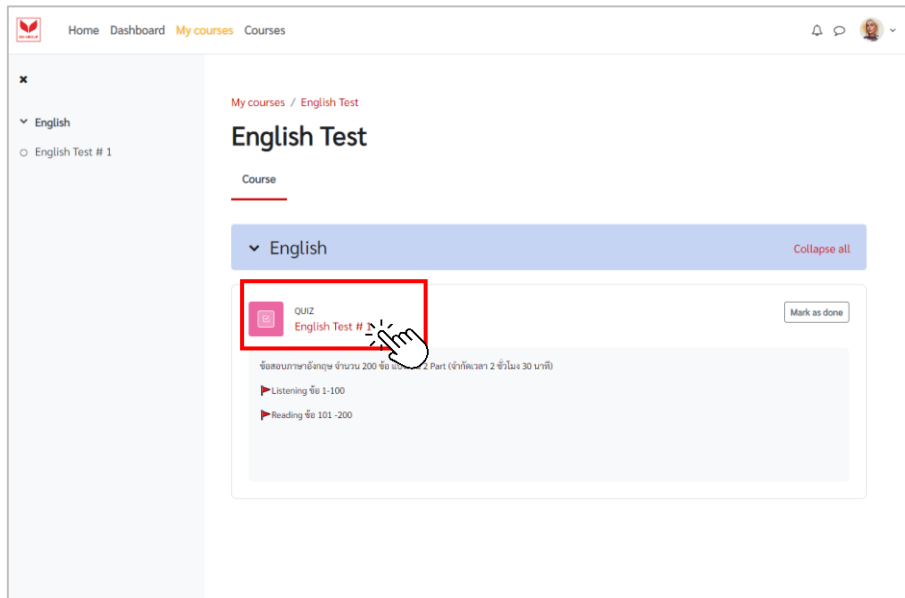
Home Dashboard My courses Courses

×

English

English Test # 1

My courses / English Test

English Test

Course

English

Collapse all

QUIZ

English Test # 1

Mark as done

ข้อสอบภาษาอังกฤษ จำนวน 200 ข้อ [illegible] 2 Part (จำกัดเวลา 2 ชั่วโมง 30 นาที)

Listening ข้อ 1-100

Reading ข้อ 101 -200